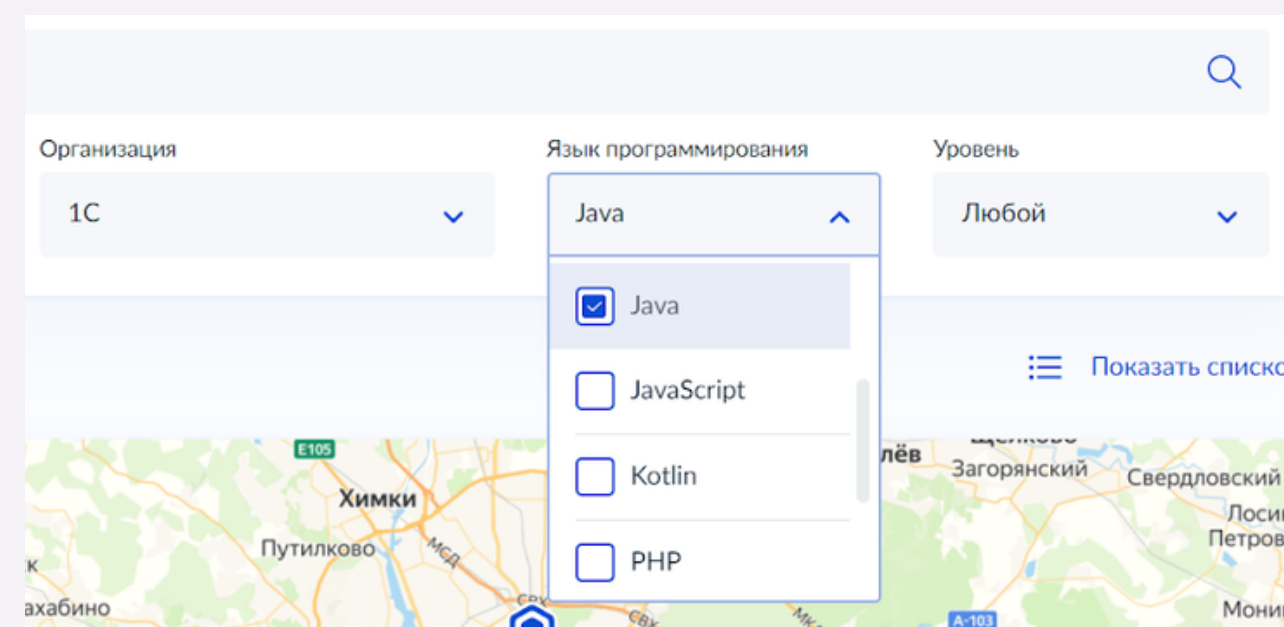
Организация

1С

Язык программирования

Java

Уровень

Любой

Java

JavaScript

Kotlin

PHP

Показать списко

E105

Химки

Путилково

МСД

ахабино

лёв

Щелково

Загорянский

Свердловский

Лоси

Петров

A-103

Мони